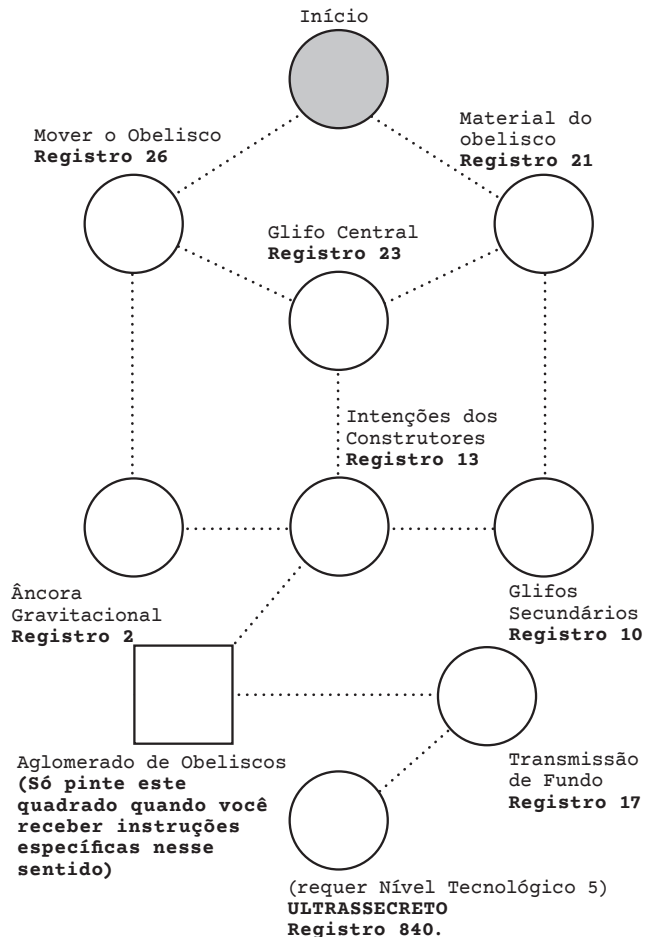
Início

Mover o Obelisco
**Registro 26**

Material do obelisco
**Registro 21**

Glifo Central
**Registro 23**

Intenções dos Construtores
**Registro 13**

Âncora Gravitacional
**Registro 2**

Glifos Secundários
**Registro 10**

Aglomerado de Obeliscos
**(Só pinte este quadrado quando você receber instruções específicas nesse sentido)**

Transmissão de Fundo
**Registro 17**

(requer Nível Tecnológico 5)
**ULTRASSECRETO**
**Registro 840.**